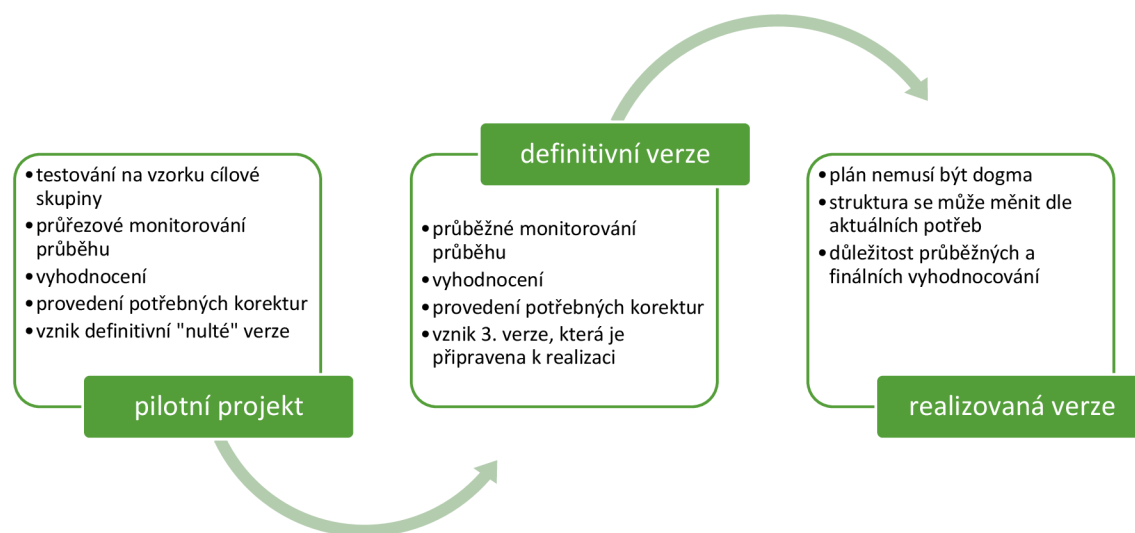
• testování na vzorku cílové skupiny
• průřezové monitorování průběhu
• vyhodnocení
• provedení potřebných korektur
• vznik definitivní "nulté" verze

pilotní projekt

definitivní verze

• průběžné monitorování průběhu
• vyhodnocení
• provedení potřebných korektur
• vznik 3. verze, která je připravena k realizaci

• plán nemusí být dogma
• struktura se může měnit dle aktuálních potřeb
• důležitost průběžných a finálních vyhodnocování

realizovaná verze